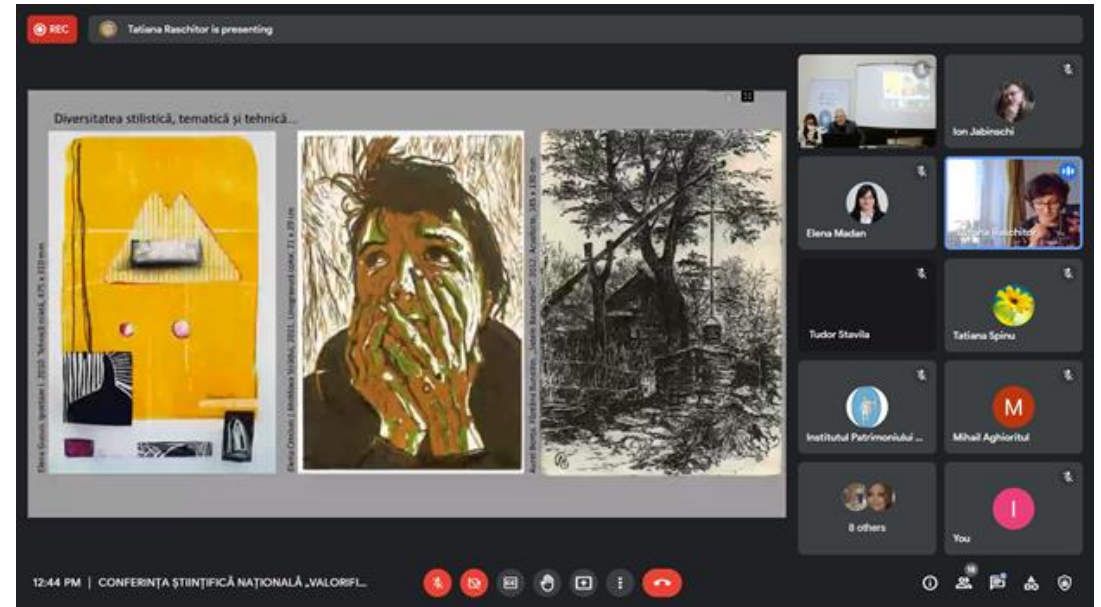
REC

Tatiana Raschitor is presenting

Diversitatea stilistică, tematică și tehnică...

Elena Guzun, Ipostaze I, 2010. Tehnică mixtă, 475 x 310 mm

Elena Cirichin | Andreea Stratu, 2011. Linogravură color, 71 x 39 cm

Aurel Bunu, Natalia Bunu, Satul Basarabean, 2012. Acvaforte, 145 x 130 mm

Ion Jabinschi

Elena Madan

Tatiana Raschitor

Tudor Stavila

Tatiana Spinu

Institutul Patrimoniului ...

M

Mihail Aghioritul

8 others

I

You

12:44 PM | CONFERINȚA ȘTIINȚIFICĂ NAȚIONALĂ „VALORIFI...

16